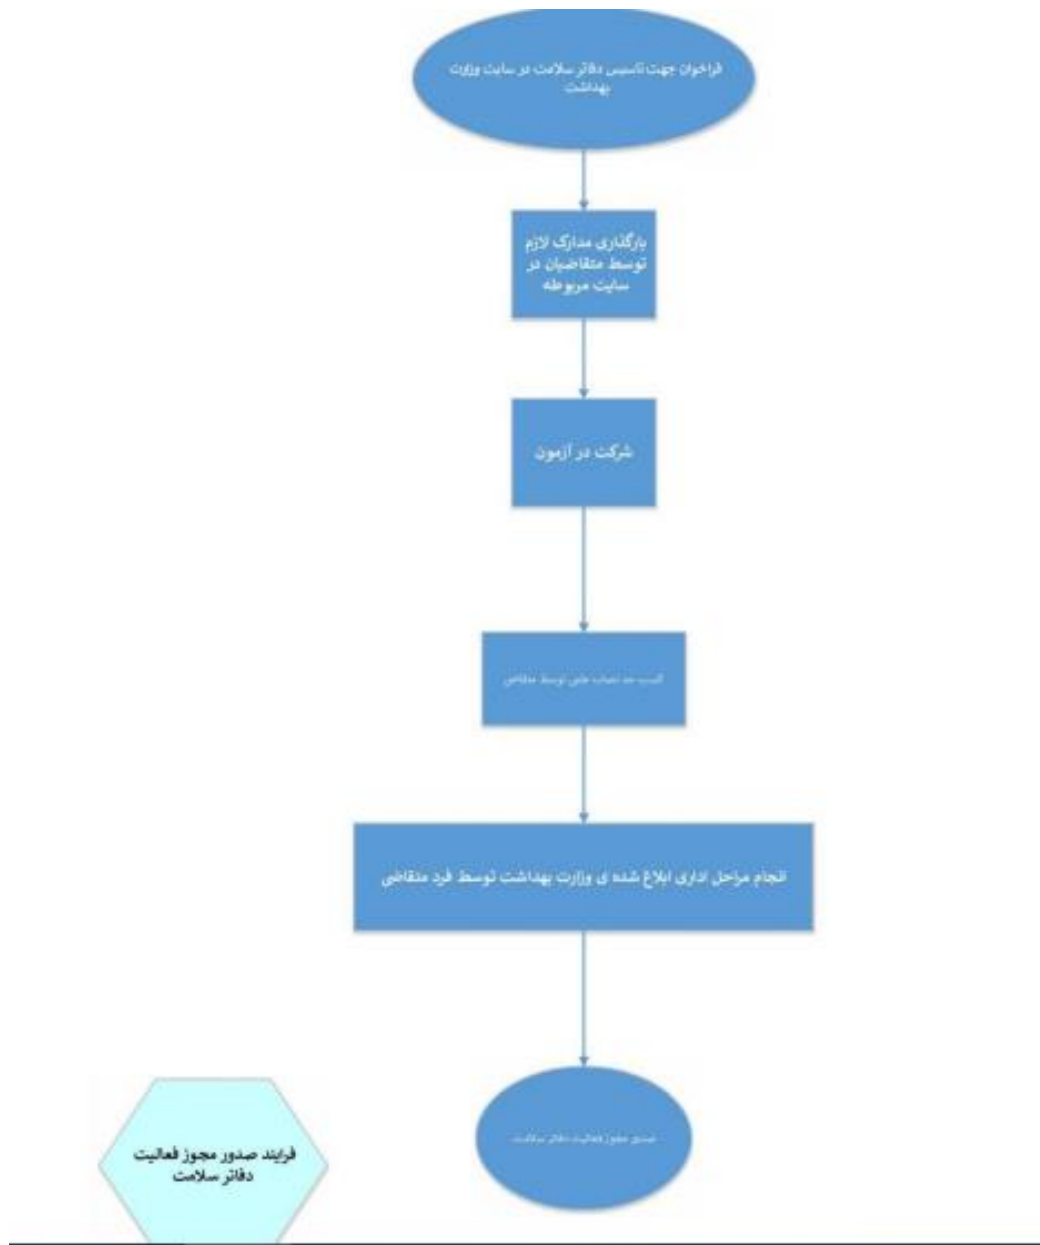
فراخوان جهت تاسیس دفاتر سلامت در سایت وزارت بهداشت

بارگذاری مدارک لازم توسط متقاضیان در سایت مربوطه

شرکت در آزمون

کسب حد نصاب علمی توسط متقاضی

انجام مراحل اداری ابلاغ شده ی وزارت بهداشت توسط فرد متقاضی

صدور مجوز فعالیت دفاتر سلامت

فرایند صدور مجوز فعالیت دفاتر سلامت